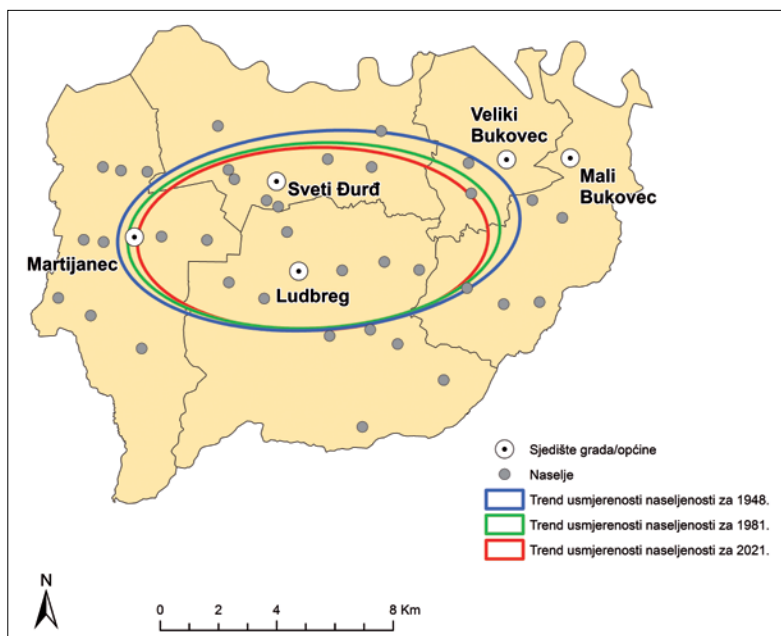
Veliki Bukovec

Mali Bukovec

Sveti Đurđ

Martijanec

Ludbreg

Sjedište grada/općine

Naselje

Trend usmjerenosti naseljenosti za 1948.

Trend usmjerenosti naseljenosti za 1981.

Trend usmjerenosti naseljenosti za 2021.

N

0 2 4 8 Km